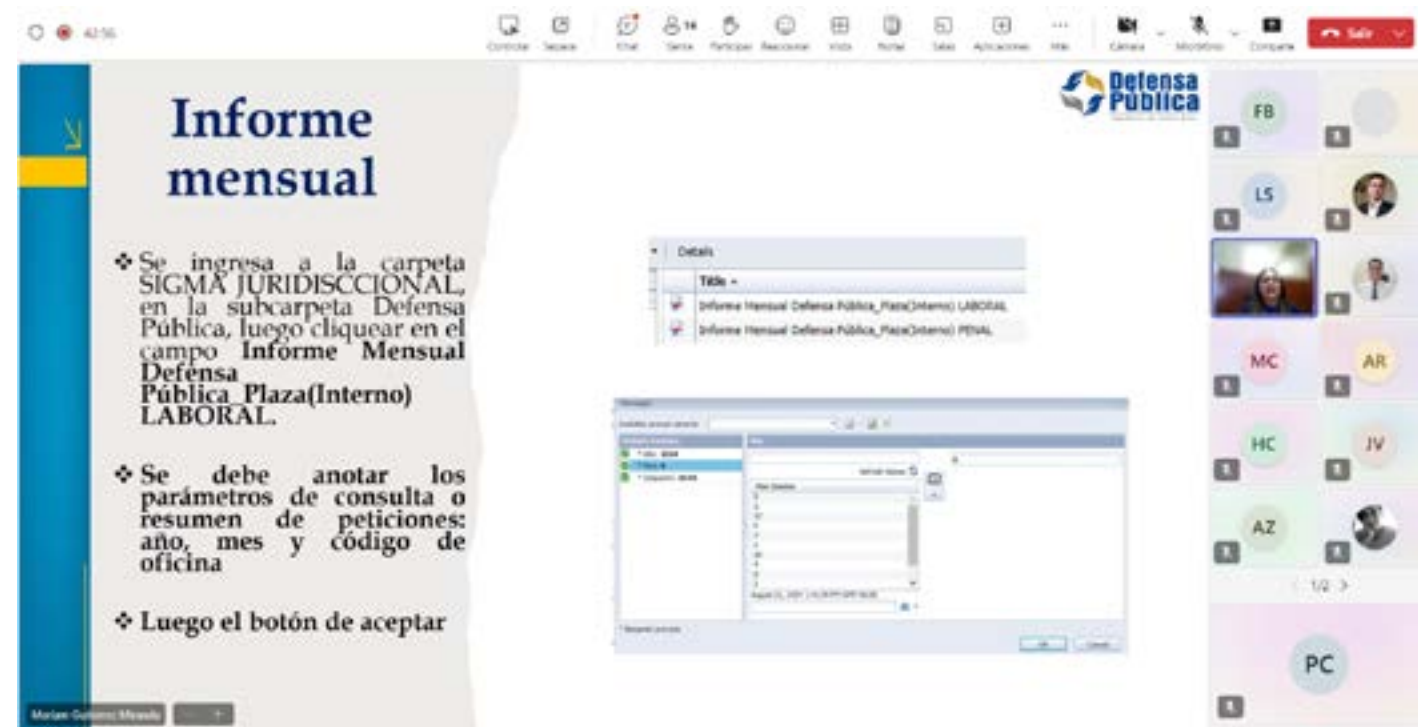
42:56

Controles Separar Chat 14 Gente Participar Reaccionar Vista Notas Salas Aplicaciones Más Cámara Micrófono Compartir Salir

Defensa Pública

Informe mensual

❖ Se ingresa a la carpeta SIGMA JURIDISCCIONAL, en la subcarpeta Defensa Pública, luego cliquear en el campo **Informe Mensual Defensa Pública_Plaza(Interno) LABORAL.**

❖ **Se debe anotar los parámetros de consulta o resumen de peticiones: año, mes y código de oficina**

❖ **Luego el botón de aceptar**

Details

Title

Informe Mensual Defensa Pública_Plaza(Interno) LABORAL

Informe Mensual Defensa Pública_Plaza(Interno) PENAL

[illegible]

FB

LS

MC

AR

HC

JV

AZ

1/2

PC

Mariam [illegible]